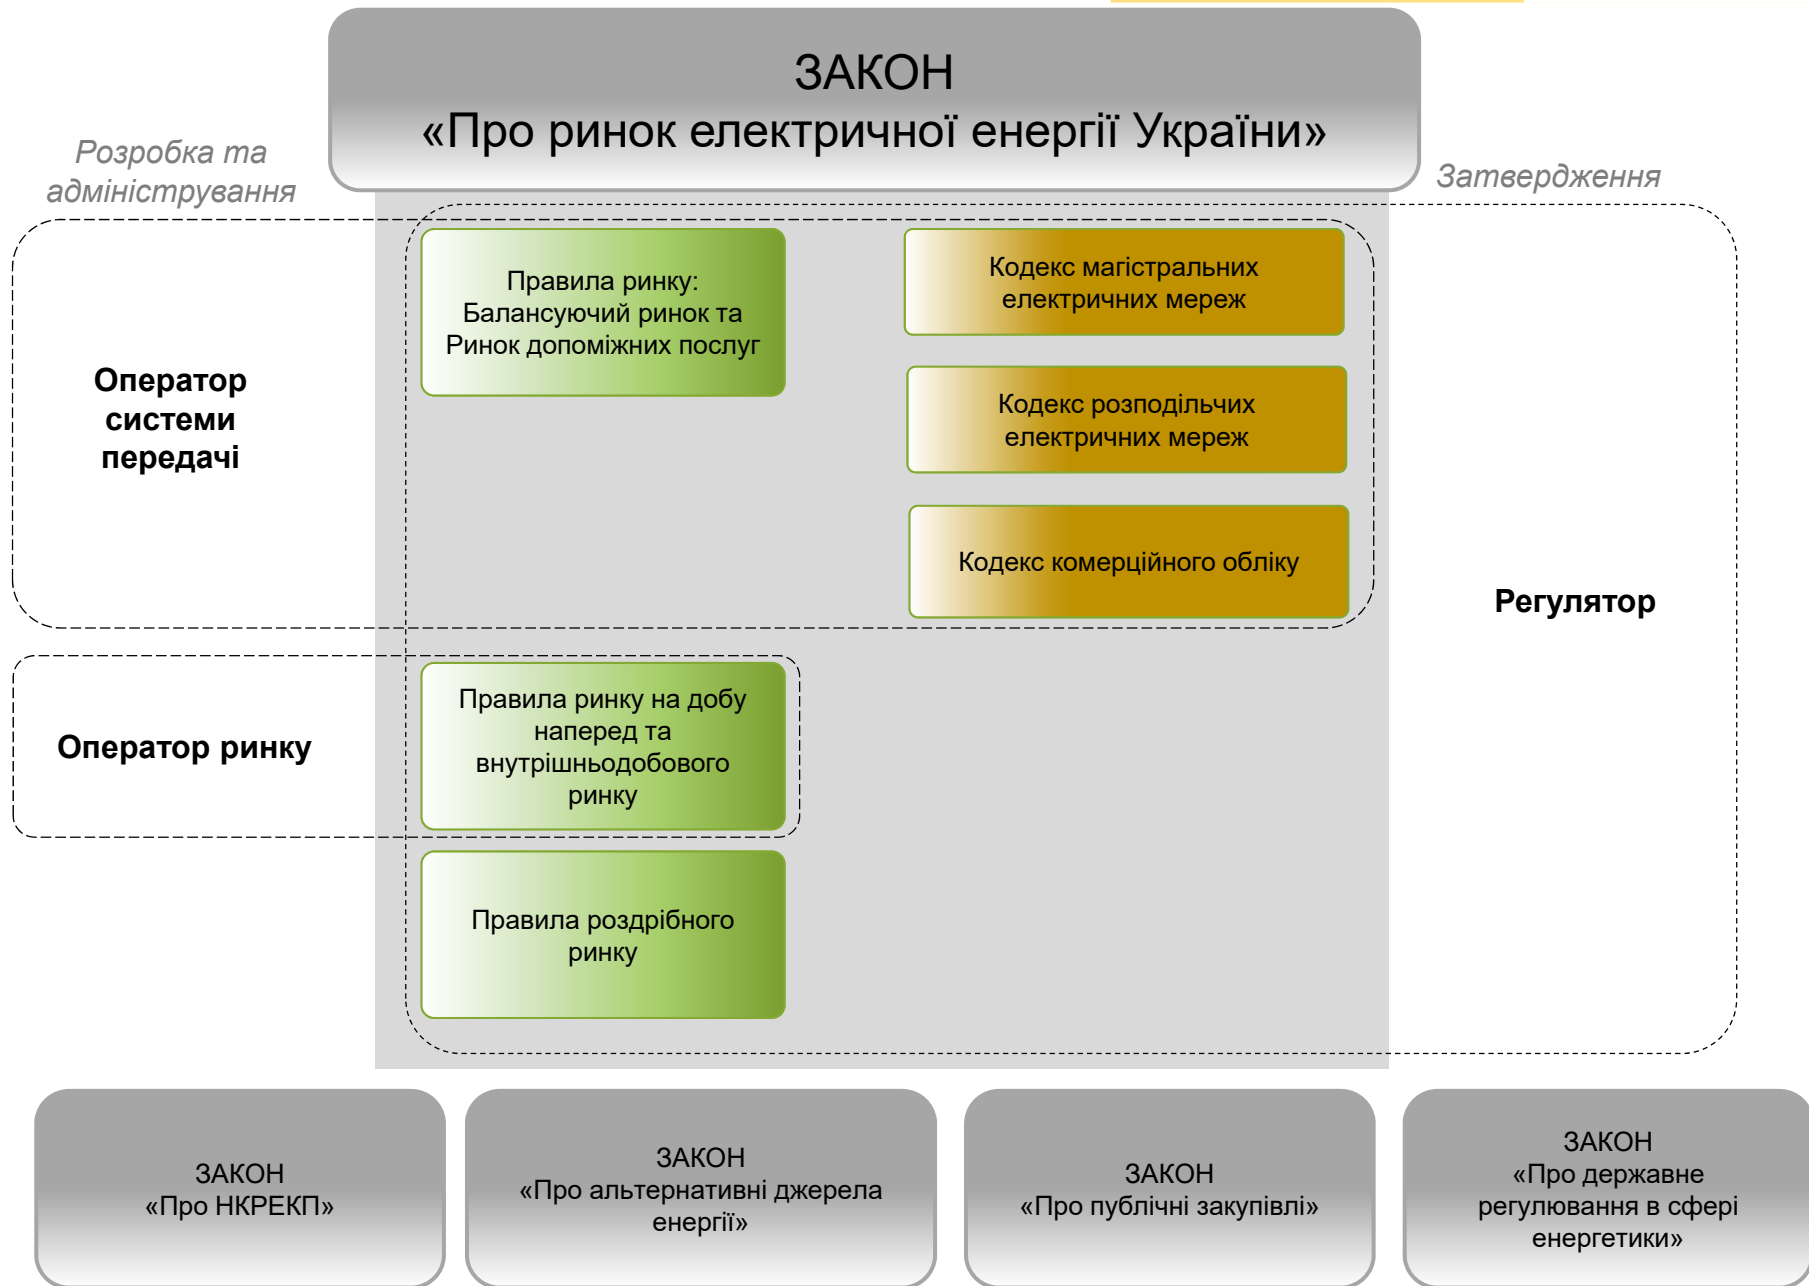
ЗАКОН
«Про ринок електричної енергії України»

Розробка та адміністрування

Затвердження

Оператор системи передачі

Правила ринку: Балансуючий ринок та Ринок допоміжних послуг

Кодекс магістральних електричних мереж

Кодекс розподільчих електричних мереж

Кодекс комерційного обліку

Регулятор

Оператор ринку

Правила ринку на добу наперед та внутрішньодобового ринку

Правила роздрібного ринку

ЗАКОН
«Про НКРЕКП»

ЗАКОН
«Про альтернативні джерела енергії»

ЗАКОН
«Про публічні закупівлі»

ЗАКОН
«Про державне регулювання в сфері енергетики»